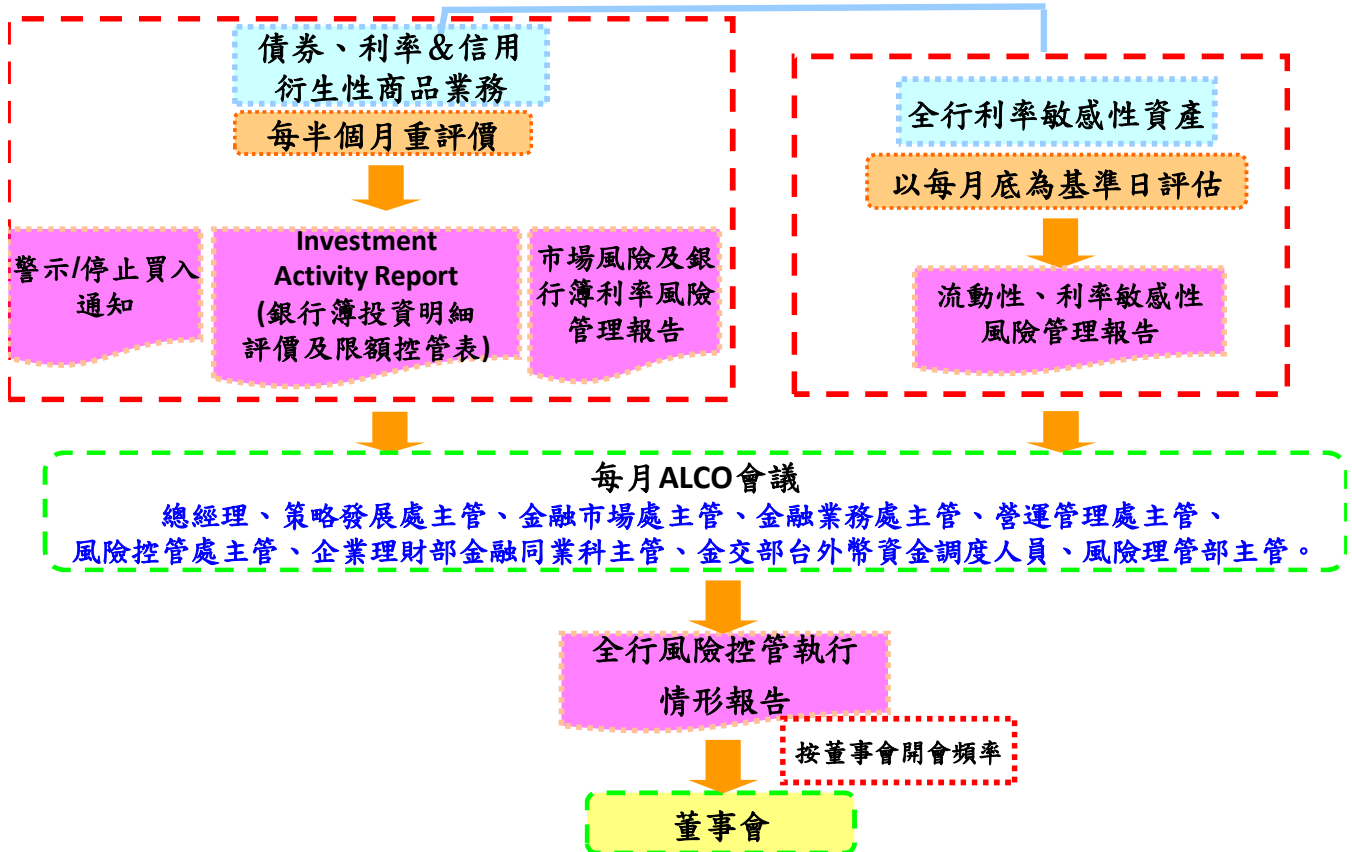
債券、利率&信用衍生性商品業務

每半個月重評價

警示/停止買入通知

Investment Activity Report (銀行簿投資明細評價及限額控管表)

市場風險及銀行簿利率風險管理報告

全行利率敏感性資產

以每月底為基準日評估

流動性、利率敏感性風險管理報告

每月ALCO會議

總經理、策略發展處主管、金融市場處主管、金融業務處主管、營運管理處主管、風險控管處主管、企業理財部金融同業科主管、金交部台外幣資金調度人員、風險理管部主管。

全行風險控管執行情形報告

按董事會開會頻率

董事會